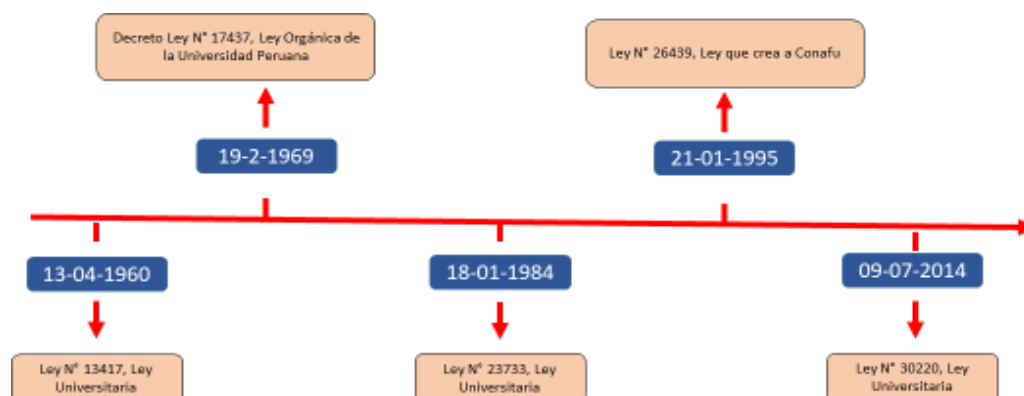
Decreto Ley N° 17437, Ley Orgánica de la Universidad Peruana

19-2-1969

Ley N° 26439, Ley que crea a Conafu

21-01-1995

13-04-1960

Ley N° 13417, Ley Universitaria

18-01-1984

Ley N° 23733, Ley Universitaria

09-07-2014

Ley N° 30220, Ley Universitaria